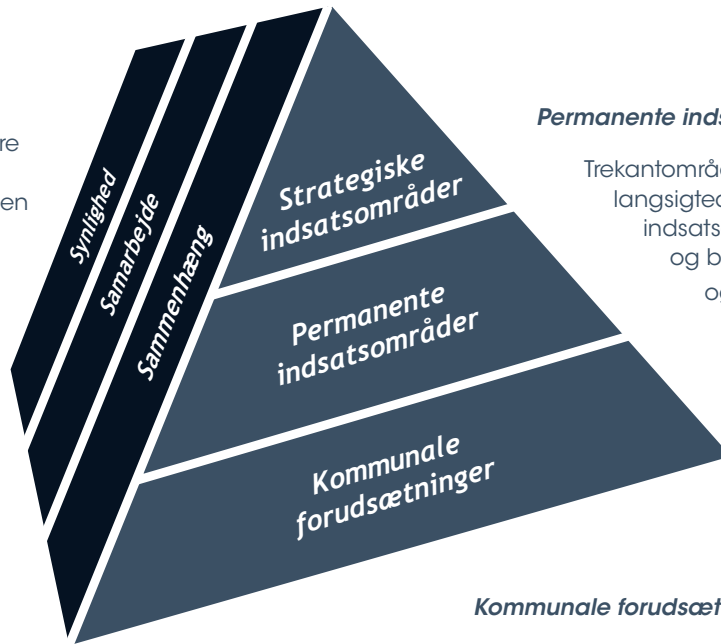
re

en

Synlighed

Samarbejde

Sammenhæng

Strategiske indsatsområder

Permanente indsatsområder

Kommunale forudsætninger

Permanente inds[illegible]

Trekantområd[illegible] langsigted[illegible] indsats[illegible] og b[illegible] og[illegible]

Kommunale forudsæt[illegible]